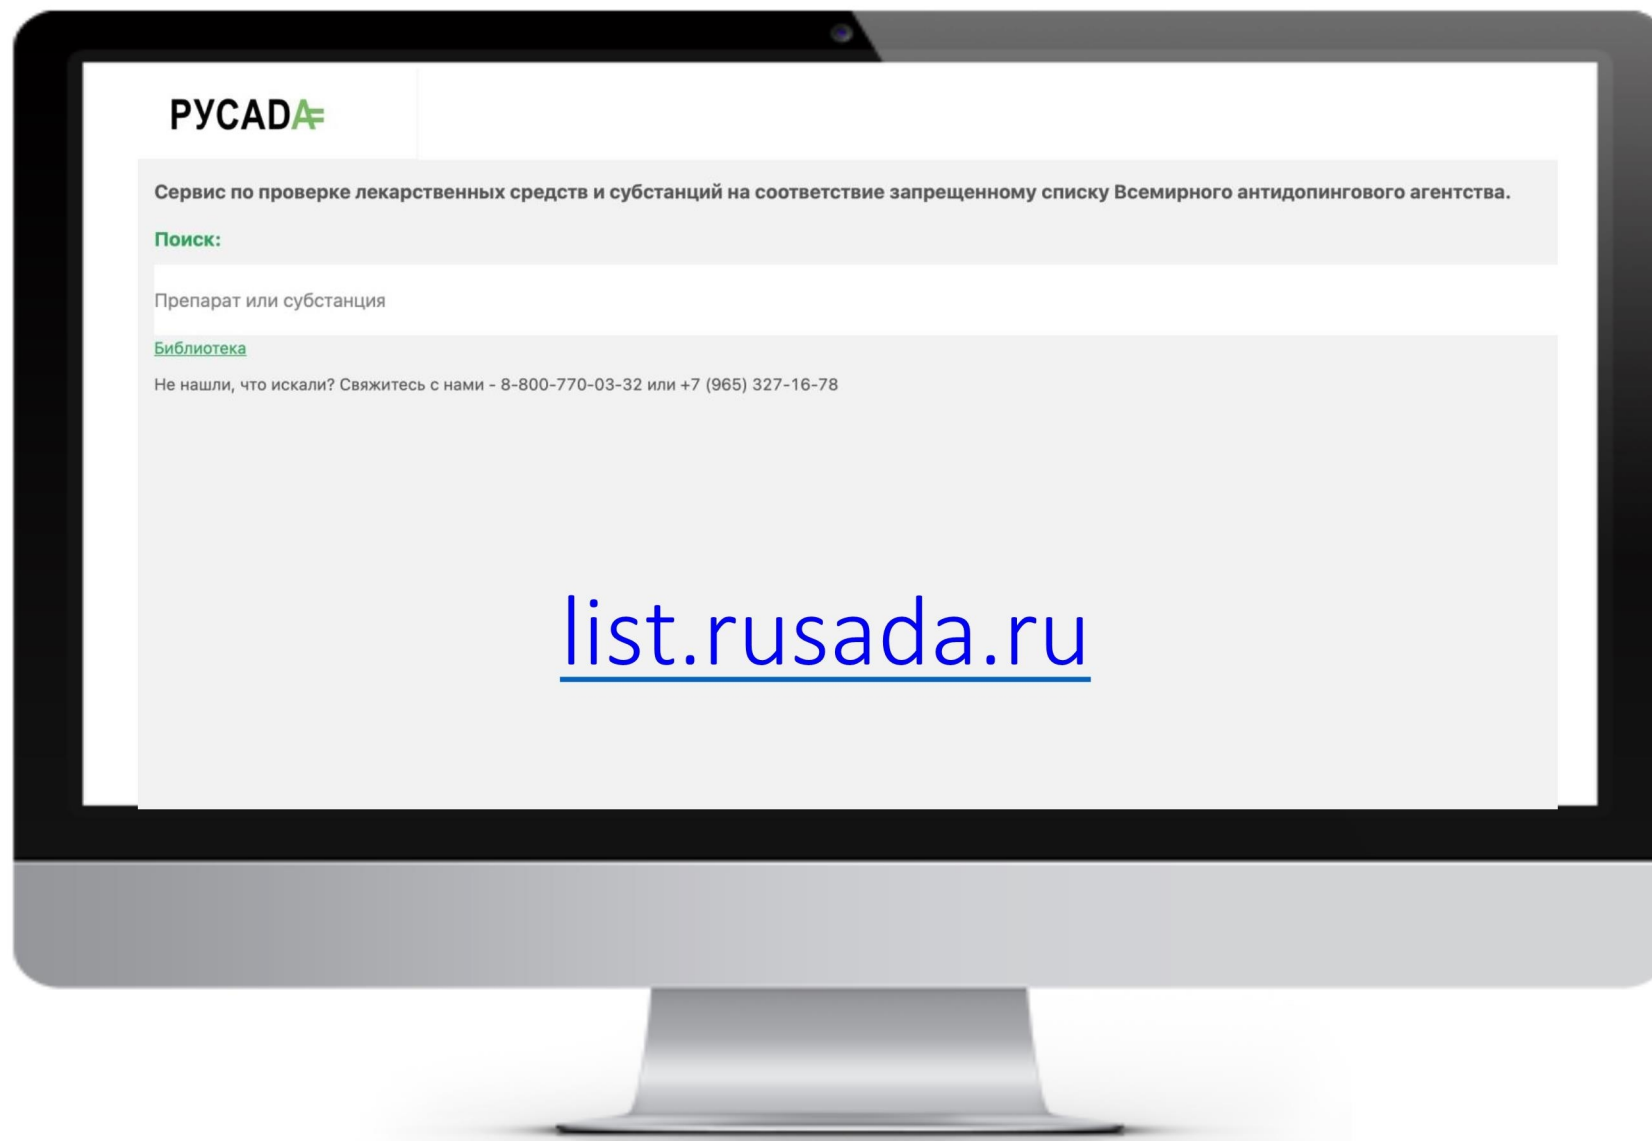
РУСАДА

Сервис по проверке лекарственных средств и субстанций на соответствие запрещенному списку Всемирного антидопингового агентства.

Поиск:

Препарат или субстанция

Библиотека

Не нашли, что искали? Свяжитесь с нами - 8-800-770-03-32 или +7 (965) 327-16-78

list.rusada.ru